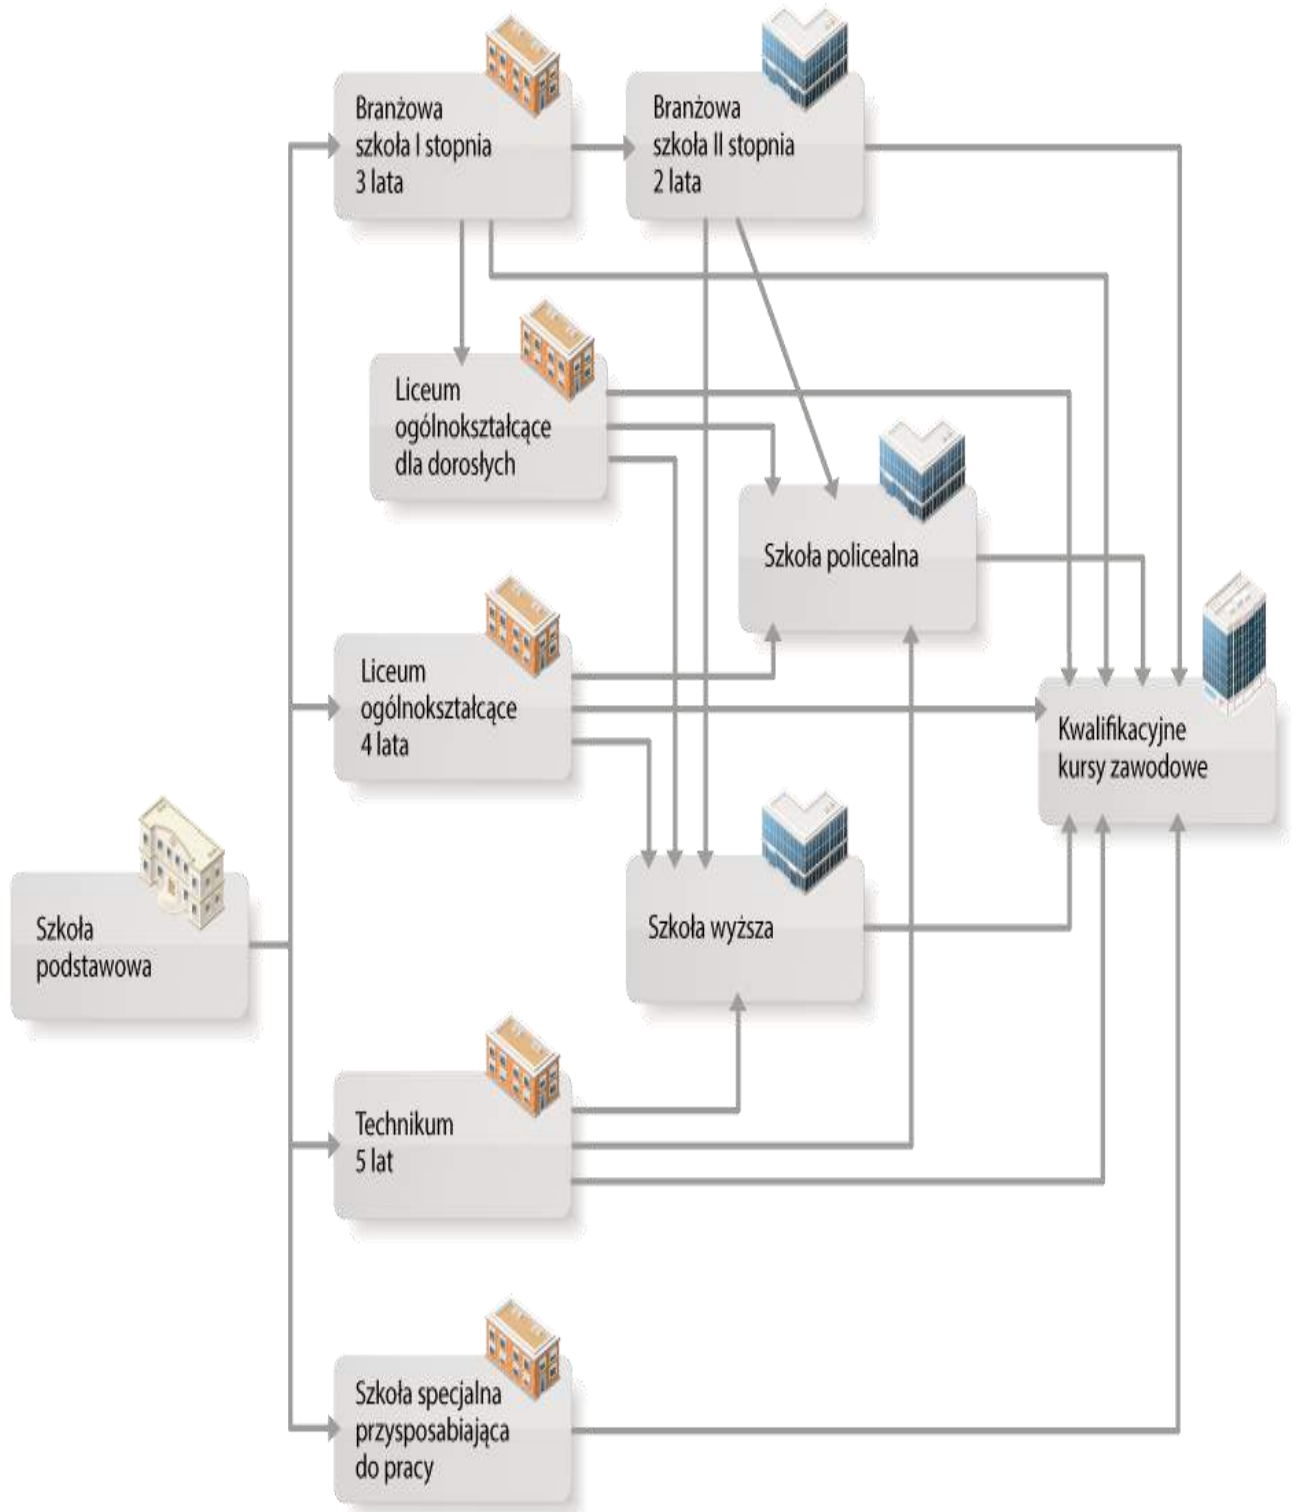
Branżowa szkoła I stopnia 3 lata

Branżowa szkoła II stopnia 2 lata

Liceum ogólnokształcące dla dorosłych

Szkoła policealna

Liceum ogólnokształcące 4 lata

Kwalifikacyjne kursy zawodowe

Szkoła podstawowa

Szkoła wyższa

Technikum 5 lat

Szkoła specjalna przysposabiająca do pracy